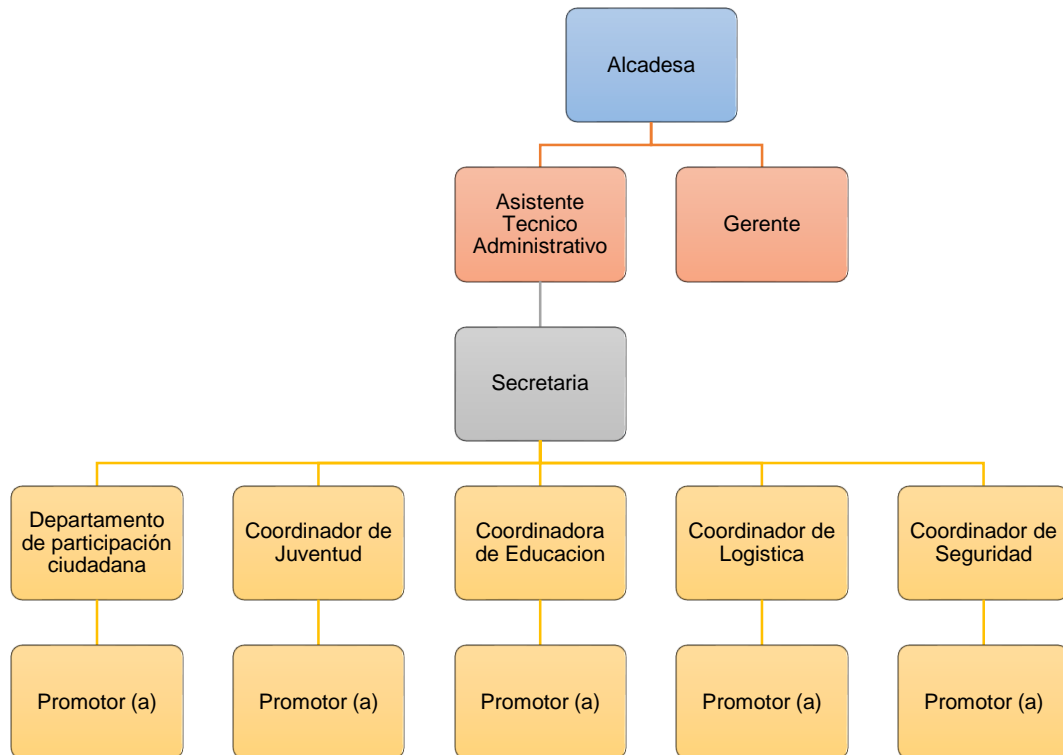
Alcadesa

Asistente Tecnico Administrativo

Gerente

Secretaria

Departamento de participación ciudadana

Coordinador de Juventud

Coordinadora de Educacion

Coordinador de Logistica

Coordinador de Seguridad

Promotor (a)

Promotor (a)

Promotor (a)

Promotor (a)

Promotor (a)